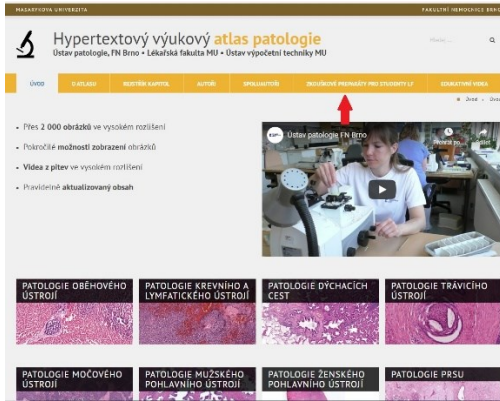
MASARYKOVA UNIVERZITA
FAKULTNÍ NEMOCNICE BRNO

Hypertextový výukový atlas patologie
Ústav patologie, FN Brno • Lékařská fakulta MU • Ústav výpočetní techniky MU

Hledat

ÚVOD
O ATLASU
REJSTŘÍK KAPITOL
AUTOŘI
SPOLUAUTOŘI
DIGITÁLNÍ PREPARÁTY PRO STUDENTY LF
EDUKATIVNÍ VIDEA

Úvod • Úvod

• Přes 2 000 obrázků ve vysokém rozlišení
• Pokročilé možnosti zobrazení obrázků
• Videa z pitev ve vysokém rozlišení
• Pravidelně aktualizovaný obsah

Ústav patologie FN Brno
Přehrát po...

PATOLOGIE OBĚHOVÉHO ÚSTROJÍ
PATOLOGIE KREVNÍHO A LYMFATICKÉHO ÚSTROJÍ
PATOLOGIE DÝCHACÍCH CEST
PATOLOGIE TRÁVICÍHO ÚSTROJÍ
PATOLOGIE MOČOVÉHO ÚSTROJÍ
PATOLOGIE MUŽSKÉHO POHLAVNÍHO ÚSTROJÍ
PATOLOGIE ŽENSKÉHO POHLAVNÍHO ÚSTROJÍ
PATOLOGIE PRSU